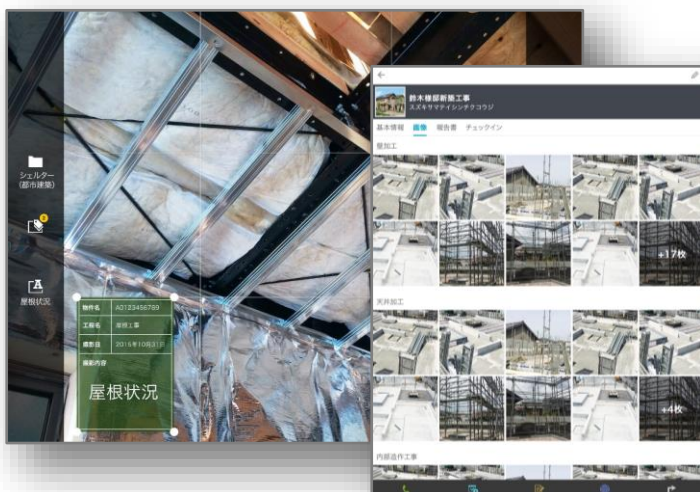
シェルター
(都市建築)

屋根状況

| 物件名 | A0123456789 |
|---|---|
| 工種名 | 屋根工事 |
| 撮影日 | 2015年10月31日 |
| 撮影内容 | |

屋根状況

鈴木様邸新築工事
スズキサマテイシンチクコウジ

基本情報 画像 報告書 チェックイン

屋根工

+17枚

天井加工

+4枚

内部造作工事